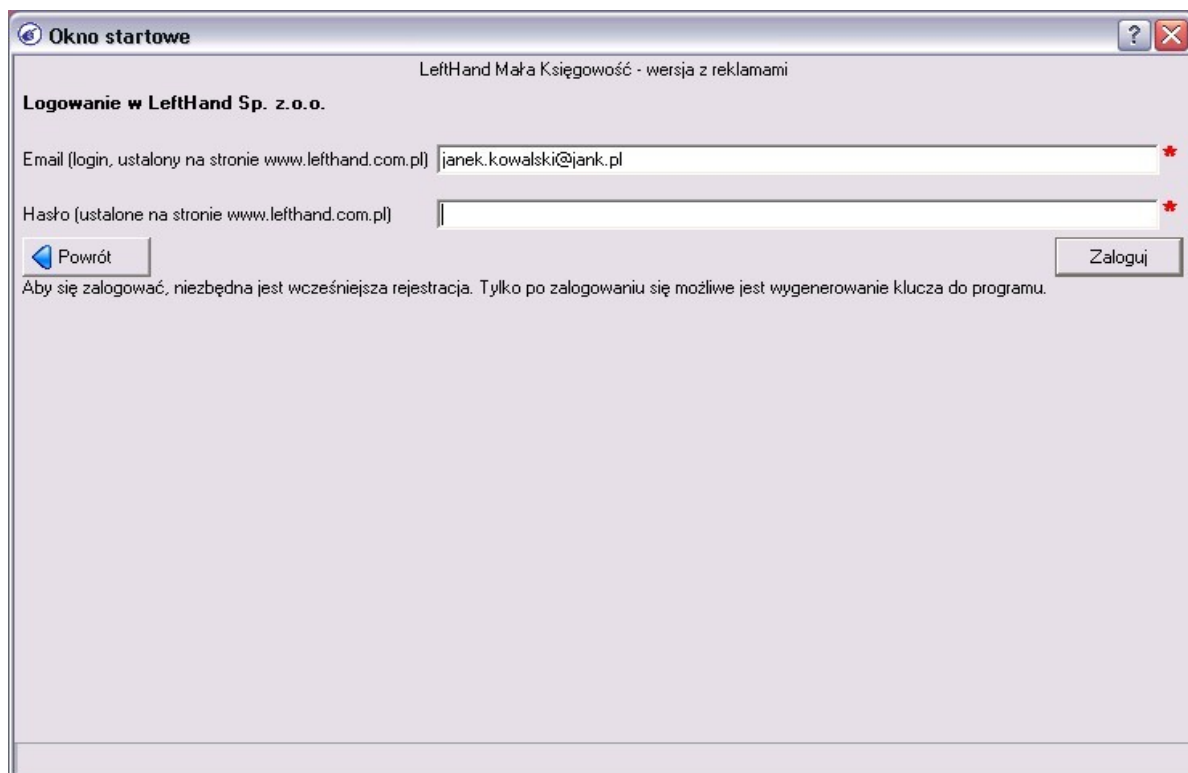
Okno startowe

?

LeftHand Mała Księgowość - wersja z reklamami

Logowanie w LeftHand Sp. z.o.o.

Email (login, ustalony na stronie www.lefthand.com.pl) janek.kowalski@jank.pl *

Hasło (ustalone na stronie www.lefthand.com.pl) *

Powrót

Zaloguj

Aby się zalogować, niezbędna jest wcześniejsza rejestracja. Tylko po zalogowaniu się możliwe jest wygenerowanie klucza do programu.